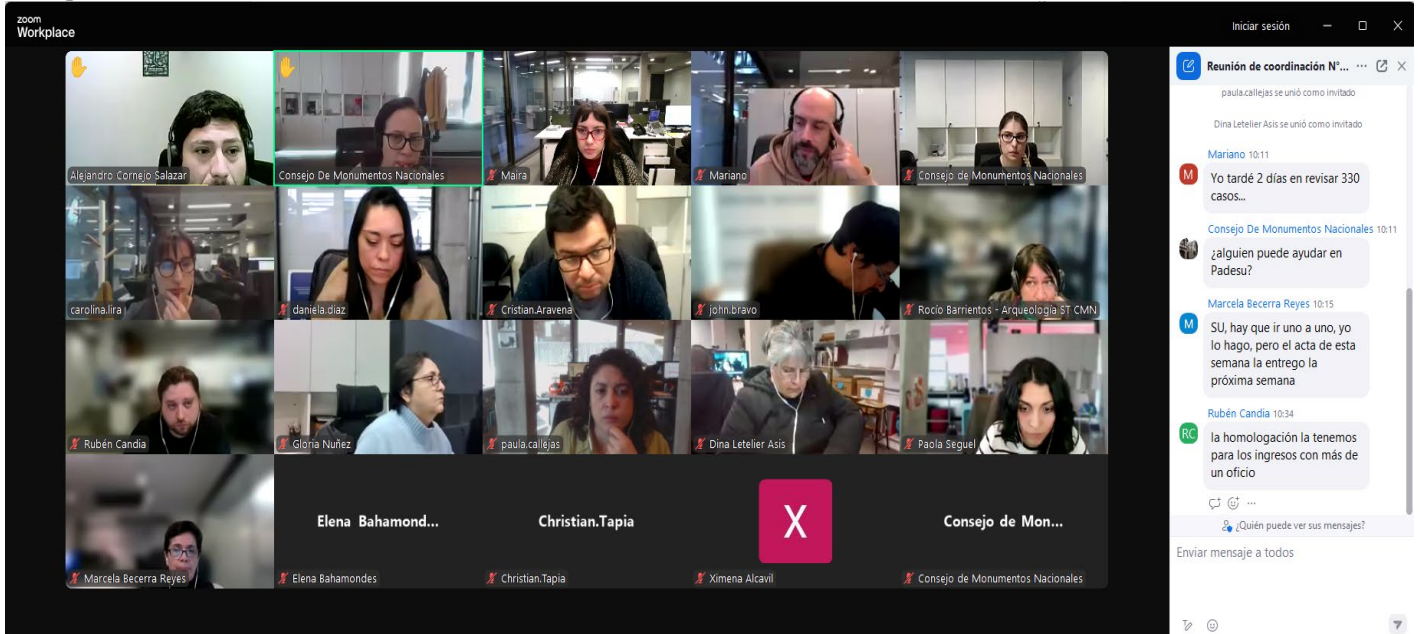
zoom
Workplace

Iniciar sesión

Alejandro Cornejo Salazar
Consejo De Monumentos Nacionales
Maira
Mariano
Consejo de Monumentos Nacionales
carolina.lira
daniela.diaz
Cristian.Aravena
john.bravo
Rocío Barrientos - Arqueología ST CMN
Rubén Candia
Gloria Nuñez
paula.callejas
Dina Letelier Asis
Paola Seguel
Marcela Becerra Reyes
Elena Bahamond...
Elena Bahamondes
Christian.Tapia
Christian.Tapia
X
Ximena Alcavil
Consejo de Mon...
Consejo de Monumentos Nacionales

Reunión de coordinación N°... ···

paula.callejas se unió como invitado

Dina Letelier Asis se unió como invitado

Mariano 10:11
Yo tardé 2 días en revisar 330 casos...

Consejo De Monumentos Nacionales 10:11
¿alguien puede ayudar en Padesu?

Marcela Becerra Reyes 10:15
SU, hay que ir uno a uno, yo lo hago, pero el acta de esta semana la entrego la próxima semana

Rubén Candia 10:34
la homologación la tenemos para los ingresos con más de un oficio

¿Quién puede ver sus mensajes?

Enviar mensaje a todos